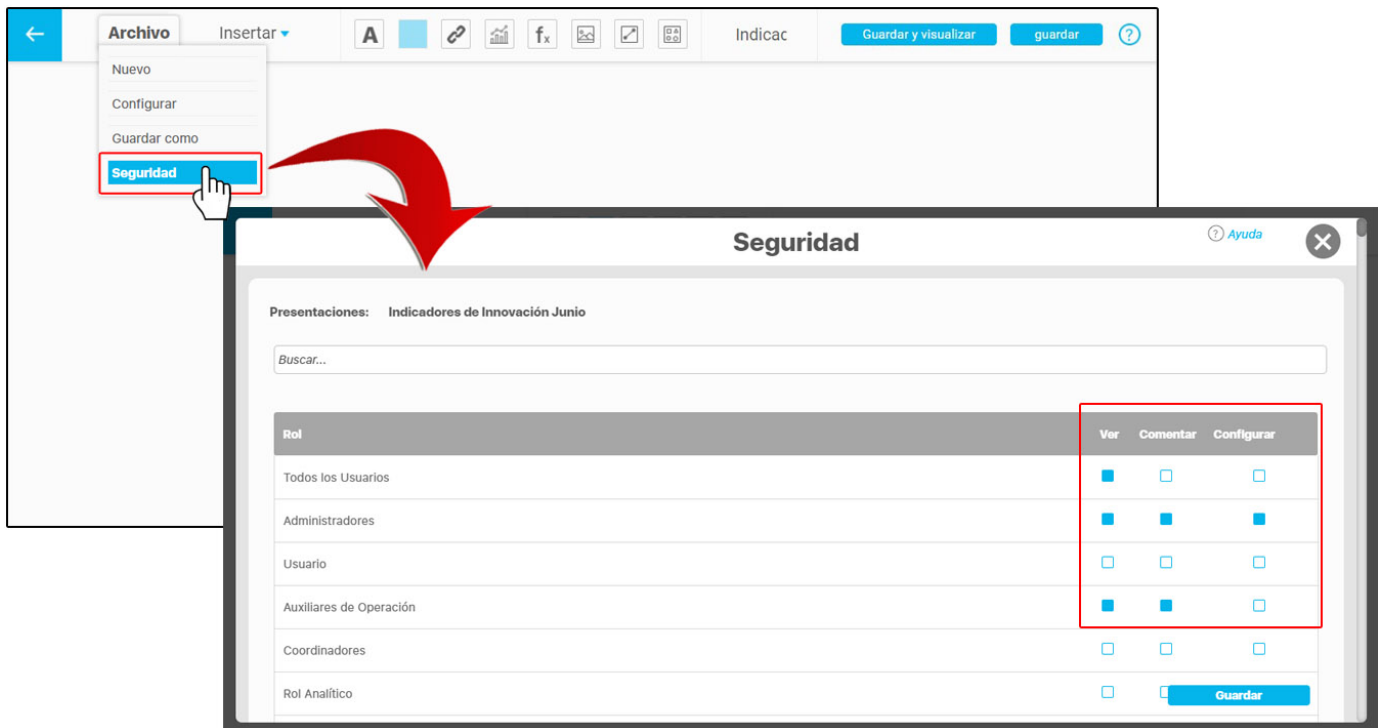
Archivo Insertar

A

Indicac

Guardar y visualizar

guardar

?

Nuevo

Configurar

Guardar como

Seguridad

Seguridad

? Ayuda

Presentaciones: Indicadores de Innovación Junio

Buscar...

| Rol | Ver | Comentar | Configurar |
|---|---|---|---|
| Todos los Usuarios | | | |
| Administradores | | | |
| Usuario | | | |
| Auxiliares de Operación | | | |
| Coordinadores | | | |
| Rol Analítico | | | |

Guardar